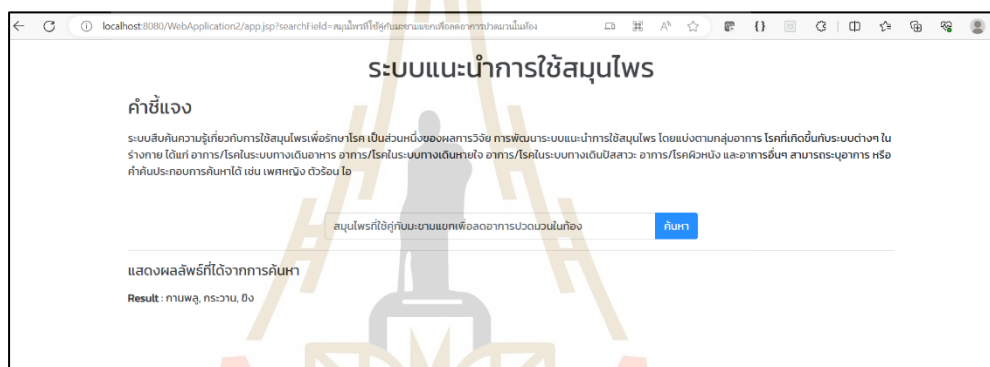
localhost:8080/WebApplication2/app.jsp?searchField=สมุนไพรที่ใช้คู่กับมะขามแขกเพื่อลดอาการปวดมวนในท้อง

ระบบแนะนำการใช้สมุนไพร

คำชี้แจง

ระบบสืบค้นความรู้เกี่ยวกับการใช้สมุนไพรเพื่อรักษาโรค เป็นส่วนหนึ่งของผลการวิจัย การพัฒนาระบบแนะนำการใช้สมุนไพร โดยแบ่งตามกลุ่มอาการ โรคที่เกิดขึ้นกับระบบต่างๆ ในร่างกาย ได้แก่ อาการ/โรคในระบบทางเดินอาหาร อาการ/โรคระบบทางเดินหายใจ อาการ/โรคในระบบทางเดินปัสสาวะ อาการ/โรคผิวหนัง และอาการอื่นๆ สามารถระบุอาการ หรือคำค้นประกอบการค้นหาได้ เช่น เพศหญิง ตัวร้อน ไอ

สมุนไพรที่ใช้คู่กับมะขามแขกเพื่อลดอาการปวดมวนในท้อง

ค้นหา

แสดงผลลัพธ์ที่ได้จากการค้นหา

Result : กานพลู, กระวาน, ขิง